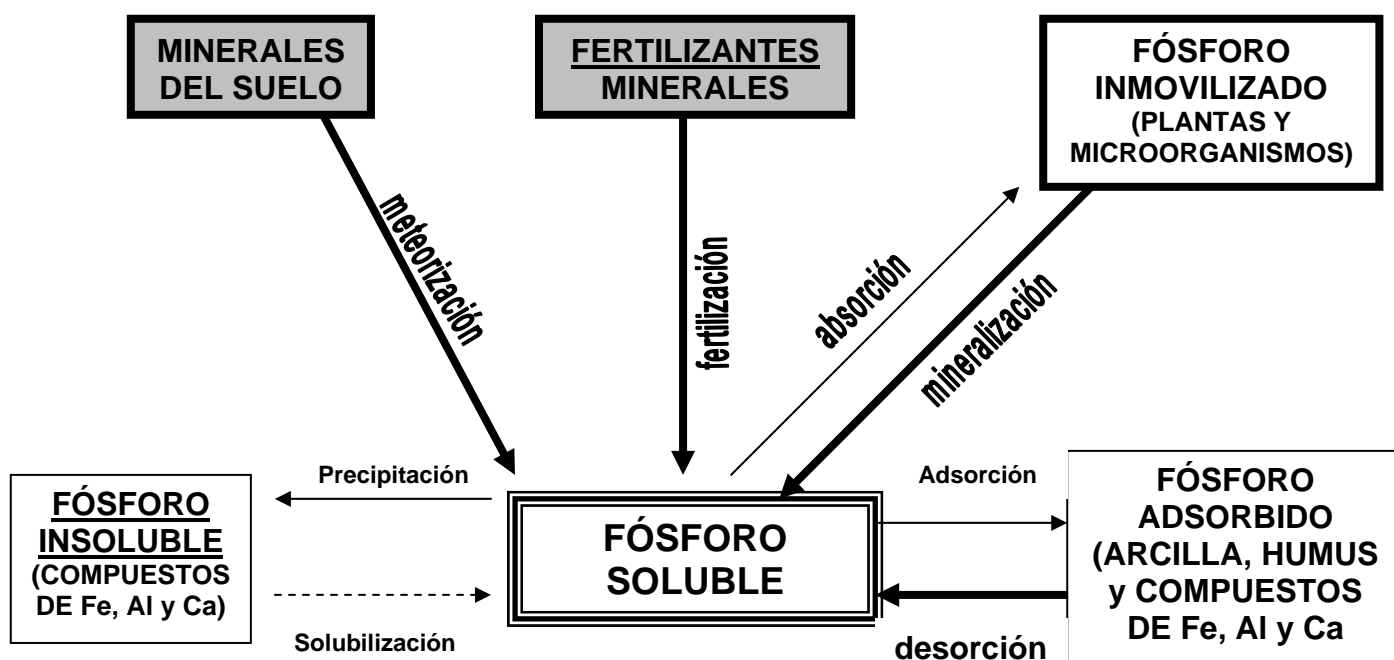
MINERALES DEL SUELO

FERTILIZANTES MINERALES

FÓSFORO INMOVILIZADO (PLANTAS Y MICROORGANISMOS)

meteorización

fertilización

absorción

mineralización

Precipitación

Adsorción

FÓSFORO INSOLUBLE (COMPUESTOS DE Fe, Al y Ca)

FÓSFORO SOLUBLE

FÓSFORO ADSORBIDO (ARCILLA, HUMUS y COMPUESTOS DE Fe, Al y Ca

Solubilización

desorción